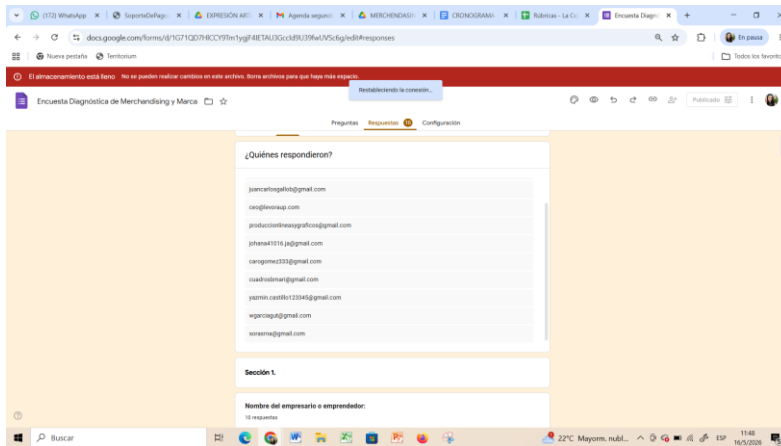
(172) WhatsApp | SoportePagos | EXPRESIÓN ART | Agenda segura | MERCHENDASI | CRONOGRAMA | Rúbricas - La Co | Encuesta Diagnó

docs.google.com/forms/d/1G71QD7HICCY9Tm1ygjF4lETAU3Gcckl9U39fwUVSc6g/edit#responses

En pausa

Nueva pestaña | Territorium | Todos los favoritos

El almacenamiento está lleno No se pueden realizar cambios en este archivo. Borra archivos para que haya más espacio.

Restableciendo la conexión...

Encuesta Diagnóstica de Merchandising y Marca

Publicado

Preguntas | Respuestas 10 | Configuración

¿Quiénes respondieron?

juancarlosgallob@gmail.com
ceo@levoraup.com
produccionlineasygraficos@gmail.com
johana41016.ja@gmail.com
carogomez333@gmail.com
cuadrosbimari@gmail.com
yazmin.castillo123345@gmail.com
wgarciagut@gmail.com
xoraema@gmail.com

Sección 1.

Nombre del empresario o emprendedor:
10 respuestas

Buscar

22°C Mayorm. nubl. ESP 11:48 16/5/2026